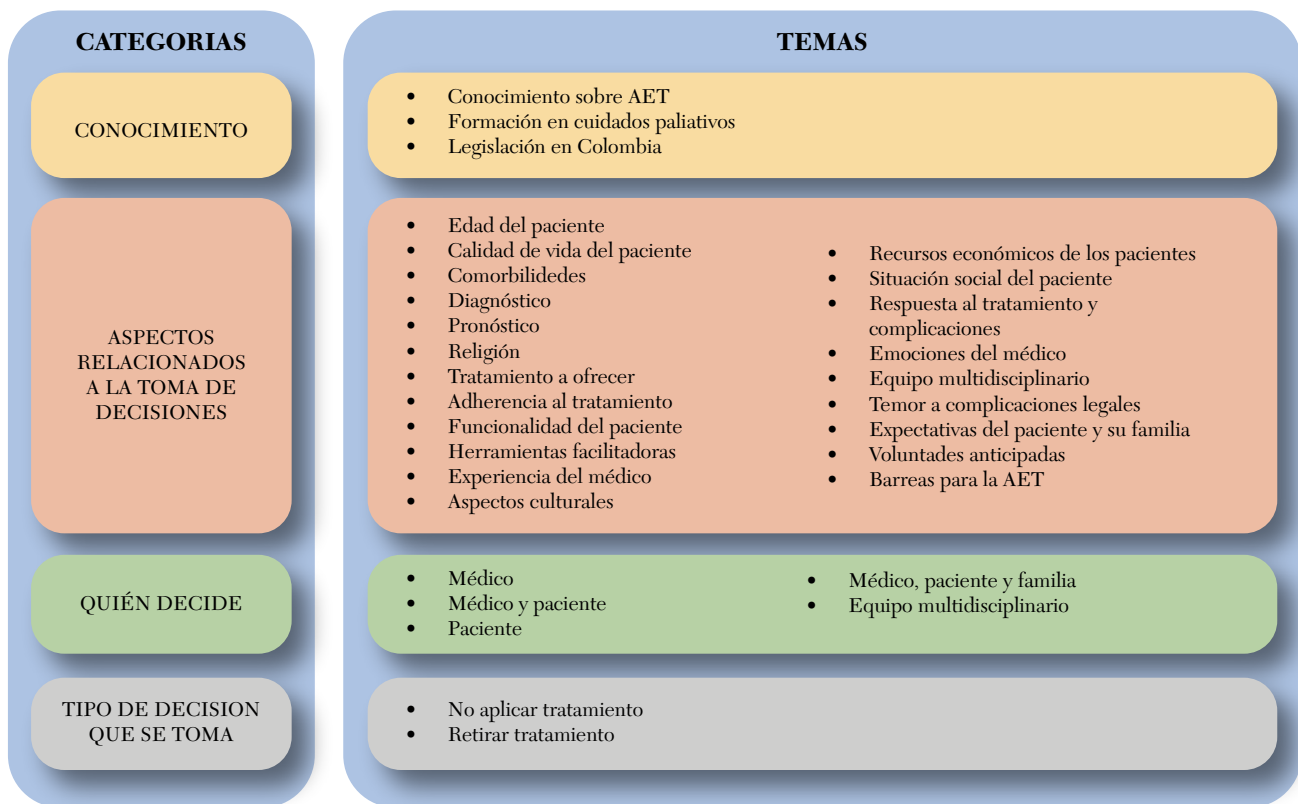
CATEGORIAS

TEMAS

CONOCIMIENTO

- Conocimiento sobre AET
- Formación en cuidados paliativos
- Legislación en Colombia

ASPECTOS RELACIONADOS A LA TOMA DE DECISIONES

- Edad del paciente
- Calidad de vida del paciente
- Comorbilidedes
- Diagnóstico
- Pronóstico
- Religión
- Tratamiento a ofrecer
- Adherencia al tratamiento
- Funcionalidad del paciente
- Herramientas facilitadoras
- Experiencia del médico
- Aspectos culturales

- Recursos económicos de los pacientes
- Situación social del paciente
- Respuesta al tratamiento y complicaciones
- Emociones del médico
- Equipo multidisciplinario
- Temor a complicaciones legales
- Expectativas del paciente y su familia
- Voluntades anticipadas
- Barreas para la AET

QUIÉN DECIDE

- Médico
- Médico y paciente
- Paciente

- Médico, paciente y familia
- Equipo multidisciplinario

TIPO DE DECISION QUE SE TOMA

- No aplicar tratamiento
- Retirar tratamiento